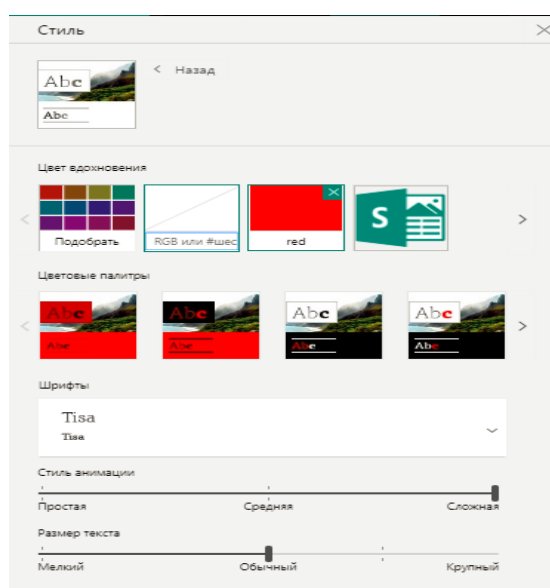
Стиль

Abc
Abc

< Назад

Цвет вдохновения

Подобрать

RGB или #шес

red

S

Цветовые палитры

Abc
Abc

Abc
Abc

Abc
Abc

Abc
Abc

Шрифты

Tisa
Tisa

Стиль анимации

Простая
Средняя
Сложная

Размер текста

Мелкий
Обычный
Крупный